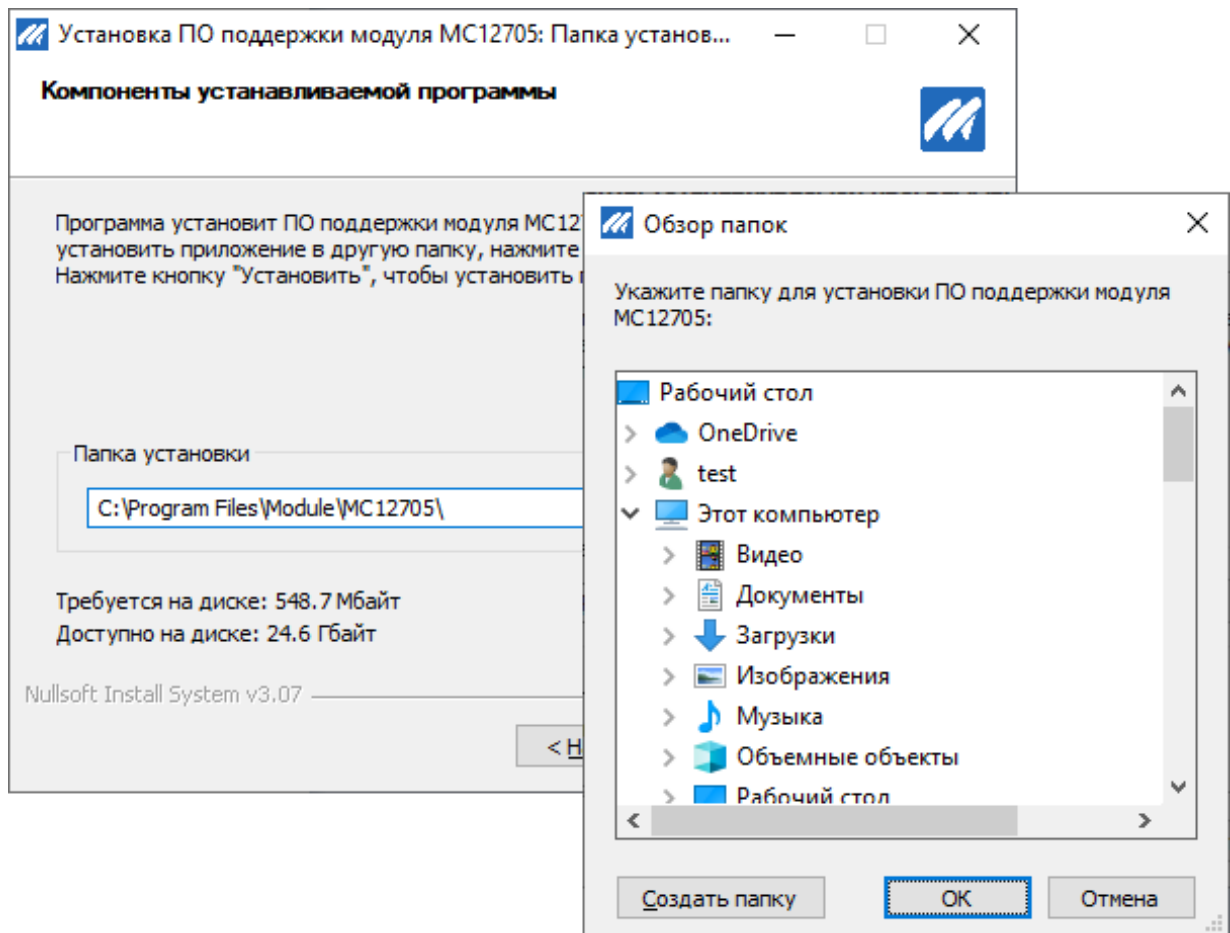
Установка ПО поддержки модуля MC12705: Папка установ...

Компоненты устанавливаемой программы

Программа установит ПО поддержки модуля MC12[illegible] установить приложение в другую папку, нажмите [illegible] Нажмите кнопку "Установить", чтобы установить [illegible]

Папка установки

C:\Program Files\Module\MC12705\

Требуется на диске: 548.7 Мбайт
Доступно на диске: 24.6 Гбайт

Nullsoft Install System v3.07

< Н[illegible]

Обзор папок

Укажите папку для установки ПО поддержки модуля MC12705:

Рабочий стол
OneDrive
test
Этот компьютер
Видео
Документы
Загрузки
Изображения
Музыка
Объемные объекты
Рабочий стол

Создать папку
OK
Отмена